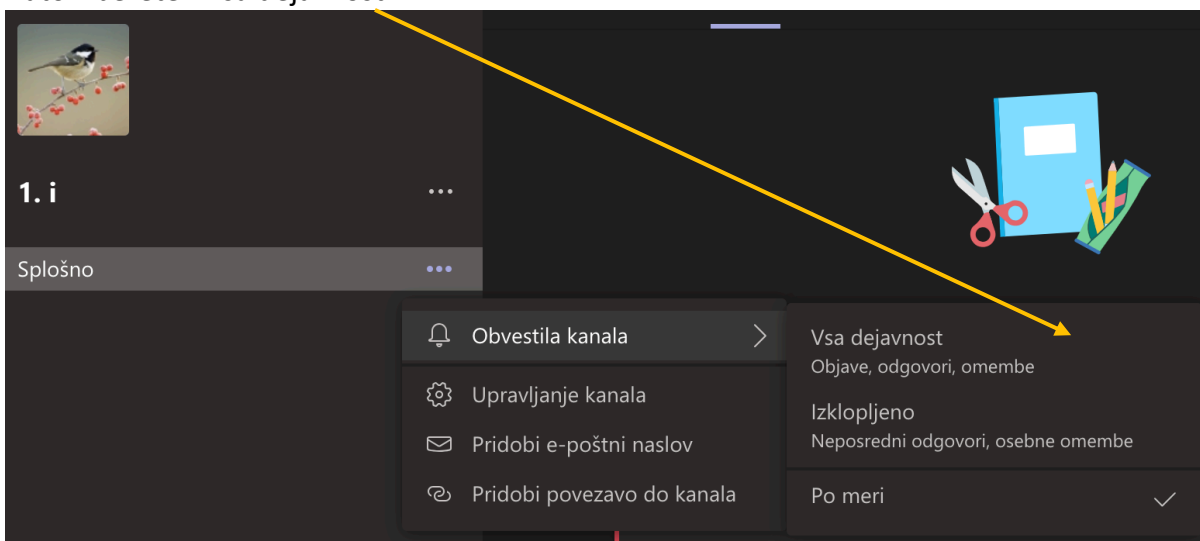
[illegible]

1. i

Splošno

Obvestila kanala

Upravljanje kanala

Pridobi e-poštni naslov

Pridobi povezavo do kanala

Vsa dejavnost
Objave, odgovori, omembe

Izklopljeno
Neposredni odgovori, osebne omembe

Po meri